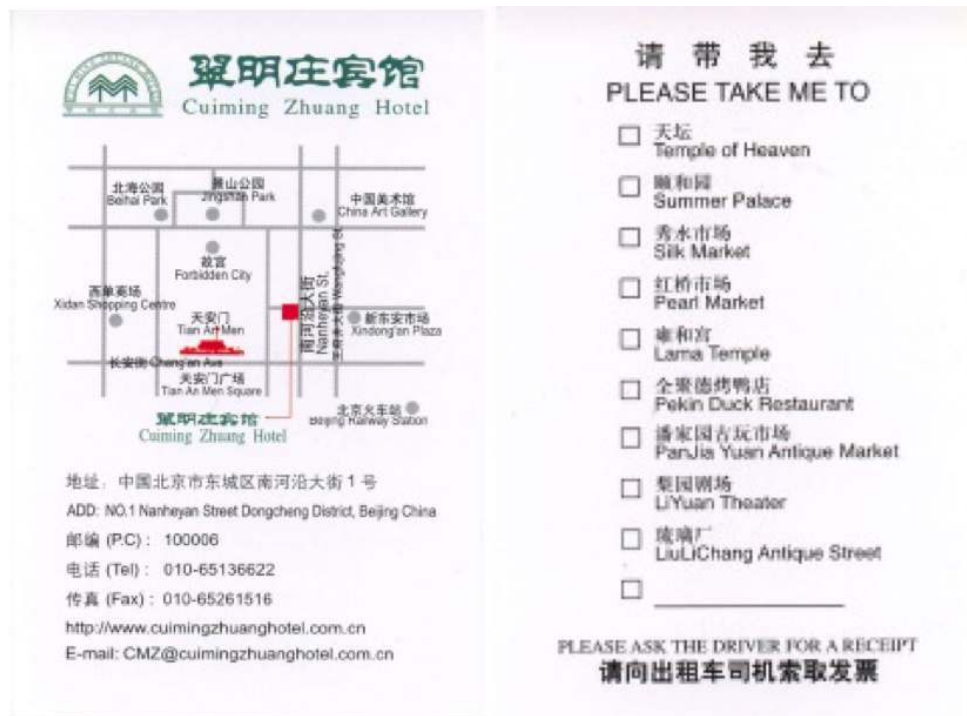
翠明庄宾馆
Cuiming Zhuang Hotel

北海公园
Beihai Park
景山公园
Jingshan Park
中国美术馆
China Art Gallery
故宫
Forbidden City
西单商场
Xidan Shopping Centre
天安门
Tian An Men
南河沿大街
Nanheyan St.
王府井大街 Wangfujing St.
新东安市场
Xindong'an Plaza
长安街 Chang'an Ave
天安门广场
Tian An Men Square
翠明庄宾馆
Cuiming Zhuang Hotel
北京火车站
Beijing Railway Station

地址：中国北京市东城区南河沿大街1号
ADD: NO.1 Nanheyan Street Dongcheng District, Beijing China
邮编 (P.C)： 100006
电话 (Tel)： 010-65136622
传真 (Fax)： 010-65261516
http://www.cuimingzhuanghotel.com.cn
E-mail: CMZ@cuimingzhuanghotel.com.cn

请 带 我 去
PLEASE TAKE ME TO

☐ 天坛
Temple of Heaven
☐ 颐和园
Summer Palace
☐ 秀水市场
Silk Market
☐ 红桥市场
Pearl Market
☐ 雍和宫
Lama Temple
☐ 全聚德烤鸭店
Pekin Duck Restaurant
☐ 潘家园古玩市场
PanJia Yuan Antique Market
☐ 梨园剧场
LiYuan Theater
☐ 琉璃厂
LiuLiChang Antique Street
☐ ______________

PLEASE ASK THE DRIVER FOR A RECEIPT
请向出租车司机索取发票